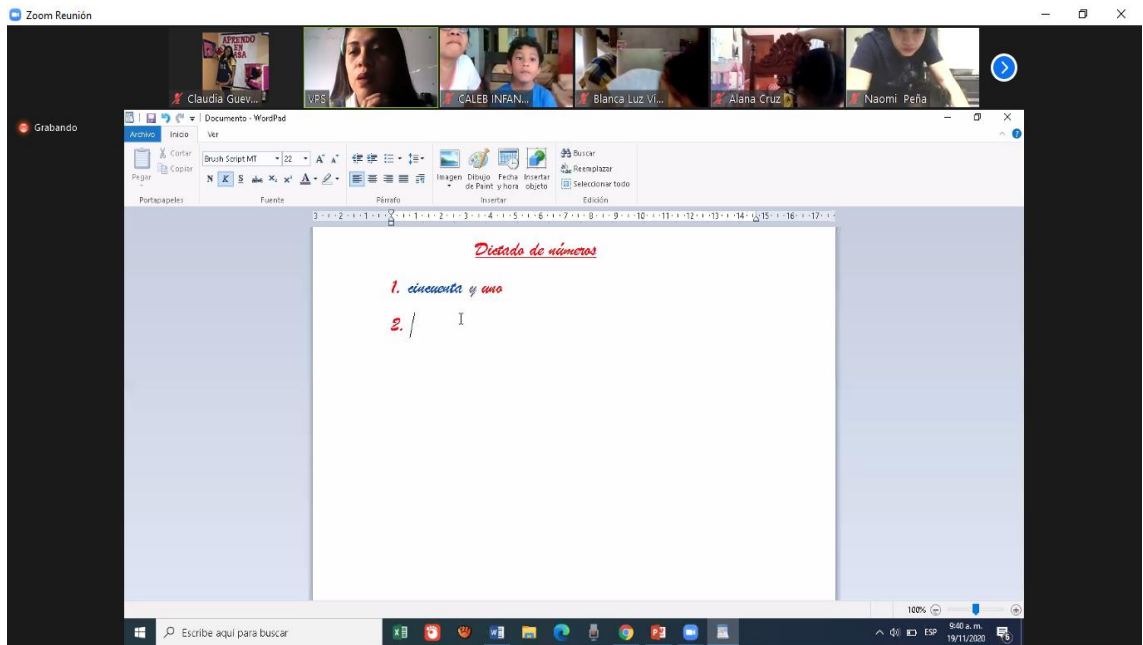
Zoom Reunión

APRENDO EN CASA

Claudia Guev...

VPS

CALEB INFAN...

Blanca Luz Ví...

Alana Cruz

Naomi Peña

Grabando

Documento - WordPad

Archivo Inicio Ver

Cortar
Copiar
Pegar
Portapapeles

Brush Script MT 22
Fuente

Párrafo

Imagen Dibujo de Paint Fecha y hora Insertar objeto
Insertar

Buscar
Reemplazar
Seleccionar todo
Edición

Dictado de números

1. cincuenta y uno

2.

100%

Escribe aquí para buscar

ESP 9:40 a. m. 19/11/2020